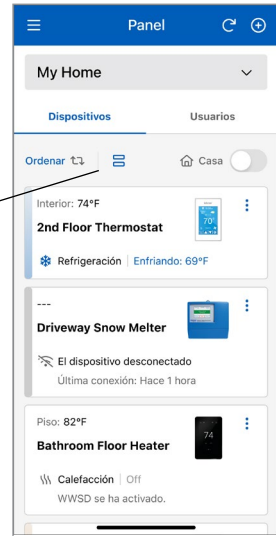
Panel

My Home

Dispositivos

Usuarios

Ordenar

Casa

Interior: 74°F

2nd Floor Thermostat

70°

Refrigeración | Enfriando: 69°F

---

Driveway Snow Melter

El dispositivo desconectado

Última conexión: Hace 1 hora

Piso: 82°F

Bathroom Floor Heater

74

Calefacción | Off

WWSD se ha activado.